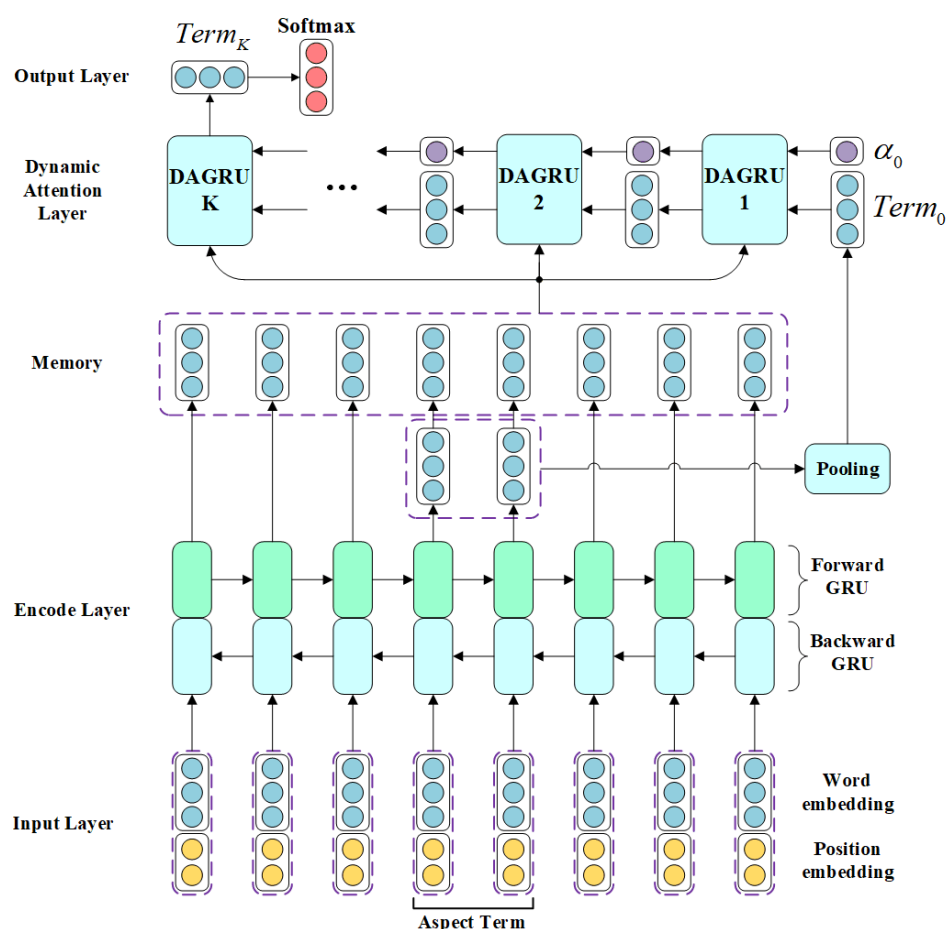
$Term_K$

Softmax

Output Layer

Dynamic Attention Layer

DAGRU K

...

DAGRU 2

DAGRU 1

$\alpha_0$

$Term_0$

Memory

Pooling

Encode Layer

Forward GRU

Backward GRU

Input Layer

Word embedding

Position embedding

Aspect Term